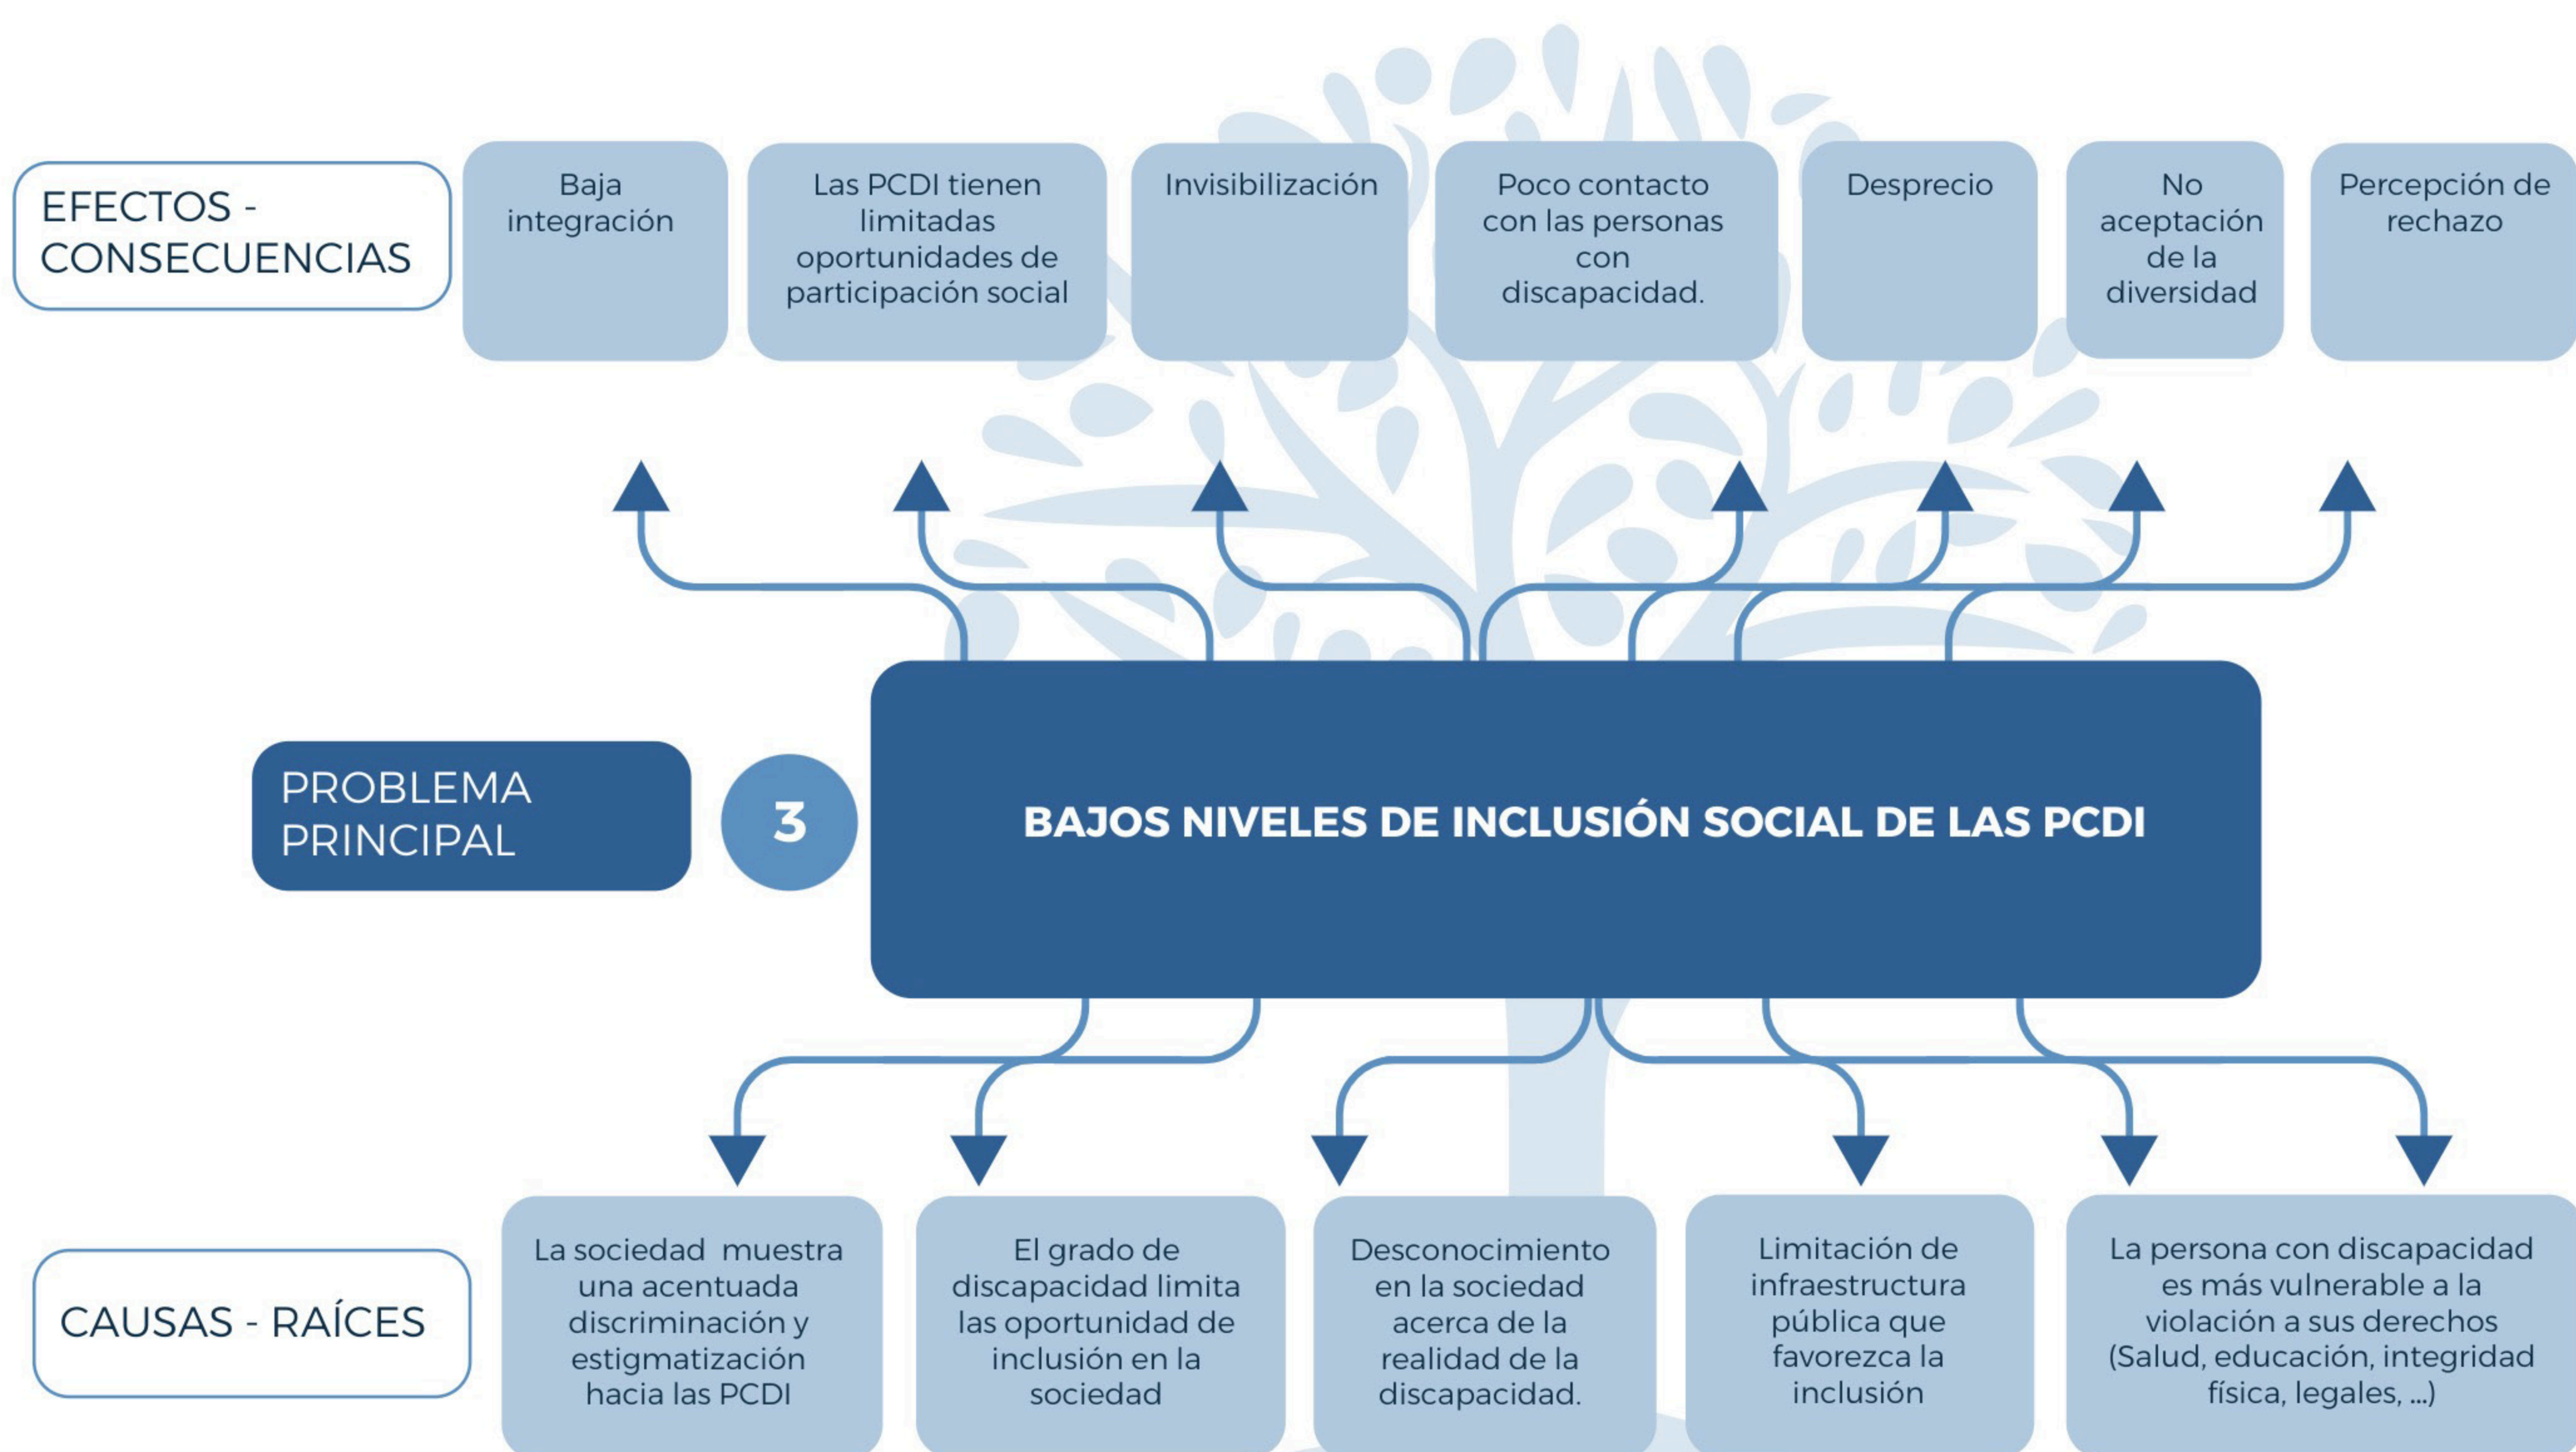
EFECTOS - CONSECUENCIAS

Baja integración

Las PCDI tienen limitadas oportunidades de participación social

Invisibilización

Poco contacto con las personas con discapacidad.

Desprecio

No aceptación de la diversidad

Percepción de rechazo

PROBLEMA PRINCIPAL

3

BAJOS NIVELES DE INCLUSIÓN SOCIAL DE LAS PCDI

CAUSAS - RAÍCES

La sociedad muestra una acentuada discriminación y estigmatización hacia las PCDI

El grado de discapacidad limita las oportunidad de inclusión en la sociedad

Desconocimiento en la sociedad acerca de la realidad de la discapacidad.

Limitación de infraestructura pública que favorezca la inclusión

La persona con discapacidad es más vulnerable a la violación a sus derechos (Salud, educación, integridad física, legales, ...)